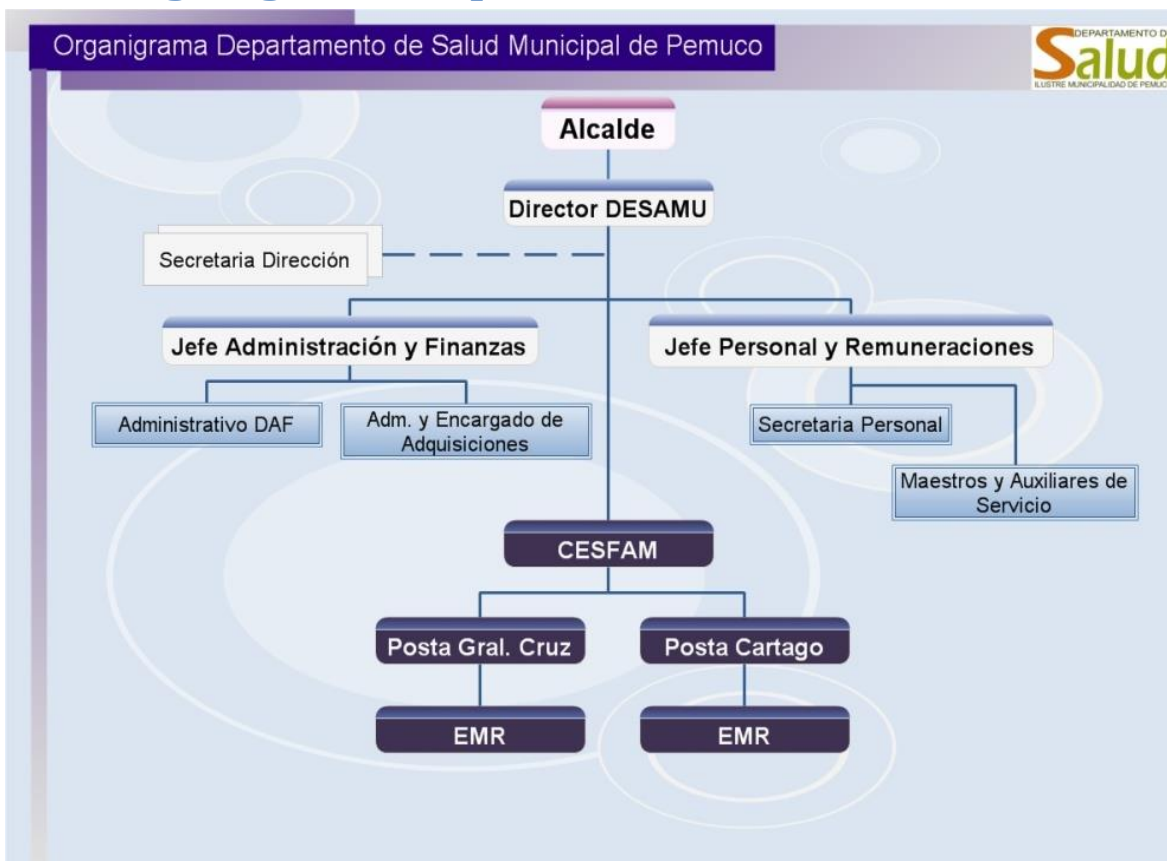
Organigrama Departamento de Salud Municipal de Pemuco

DEPARTAMENTO D
Salud
ILUSTRE MUNICIPALIDAD DE PEMUC

Alcalde

Director DESAMU

Secretaria Dirección

Jefe Administración y Finanzas

Jefe Personal y Remuneraciones

Administrativo DAF

Adm. y Encargado de Adquisiciones

Secretaria Personal

Maestros y Auxiliares de Servicio

CESFAM

Posta Gral. Cruz

Posta Cartago

EMR

EMR